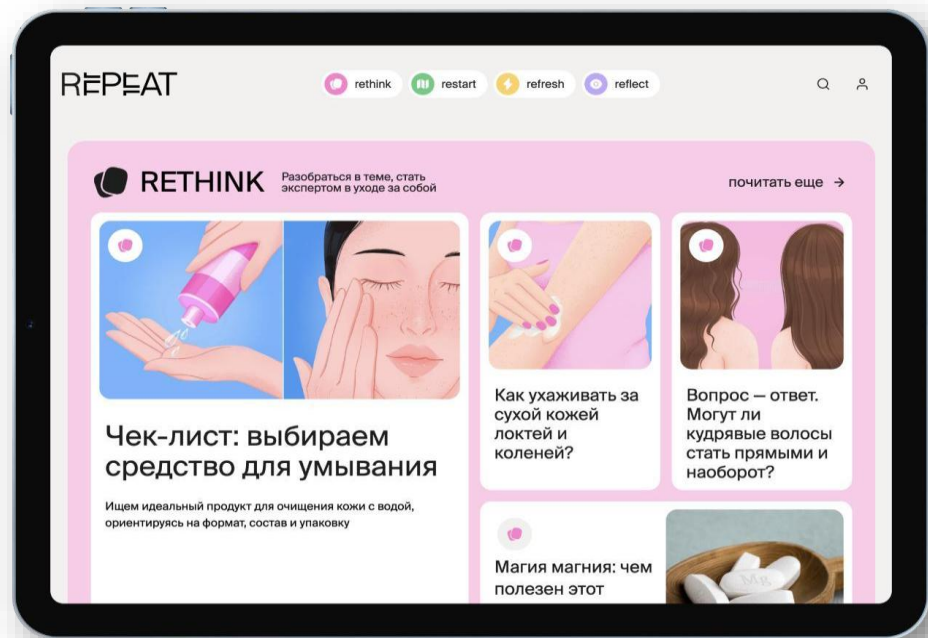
REPEAT

rethink restart refresh reflect

RETHINK Разобраться в теме, стать экспертом в уходе за собой

почитать еще →

Чек-лист: выбираем средство для умывания

Ищем идеальный продукт для очищения кожи с водой, ориентируясь на формат, состав и упаковку

Как ухаживать за сухой кожей локтей и коленей?

Вопрос — ответ. Могут ли кудрявые волосы стать прямыми и наоборот?

Магия магния: чем полезен этот

Mg